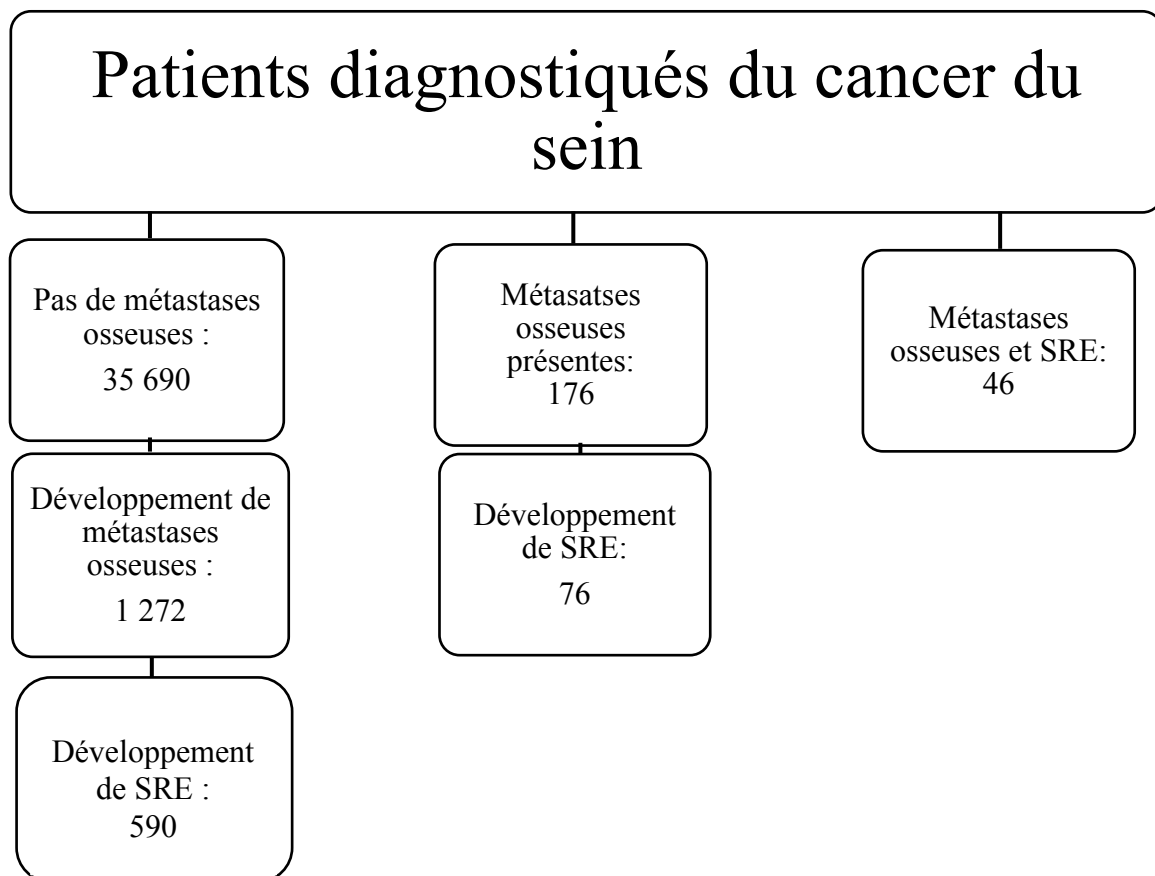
Patients diagnostiqués du cancer du sein

Pas de métastases osseuses :
35 690

Développement de métastases osseuses :
1 272

Développement de SRE :
590

Métasatses osseuses présentes:
176

Développement de SRE:
76

Métastases osseuses et SRE:
46